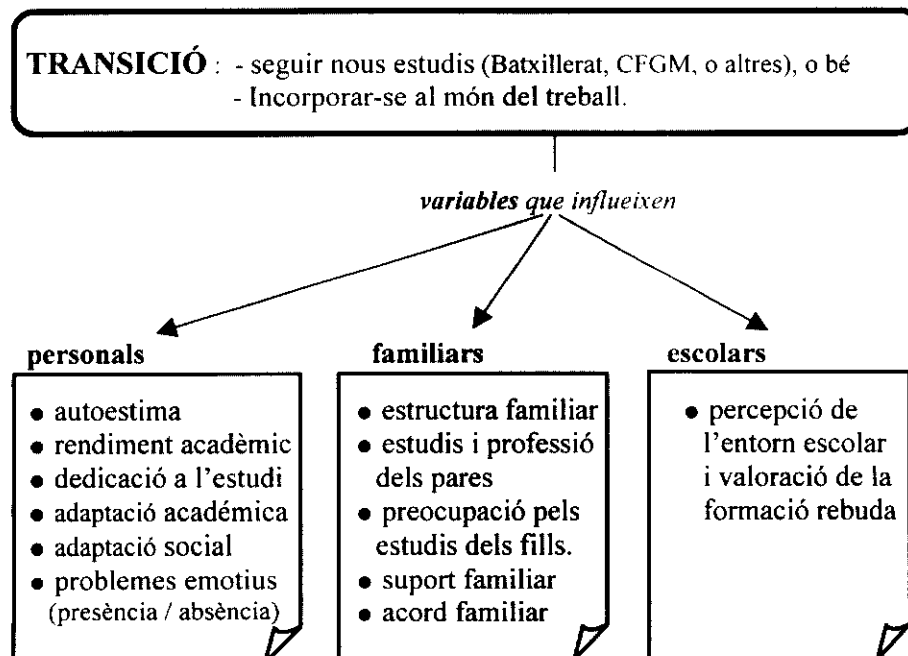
**TRANSICIÓ** : - seguir nous estudis (Batxillerat, CFGM, o altres), o bé
- Incorporar-se al món del treball.

*variables que influeixen*

**personals**
- autoestima
- rendiment acadèmic
- dedicació a l'estudi
- adaptació académica
- adaptació social
- problemes emotius (presència / absència)

**familiars**
- estructura familiar
- estudis i professió dels pares
- preocupació pels estudis dels fills.
- suport familiar
- acord familiar

**escolars**
- percepció de l'entorn escolar i valoració de la formació rebuda